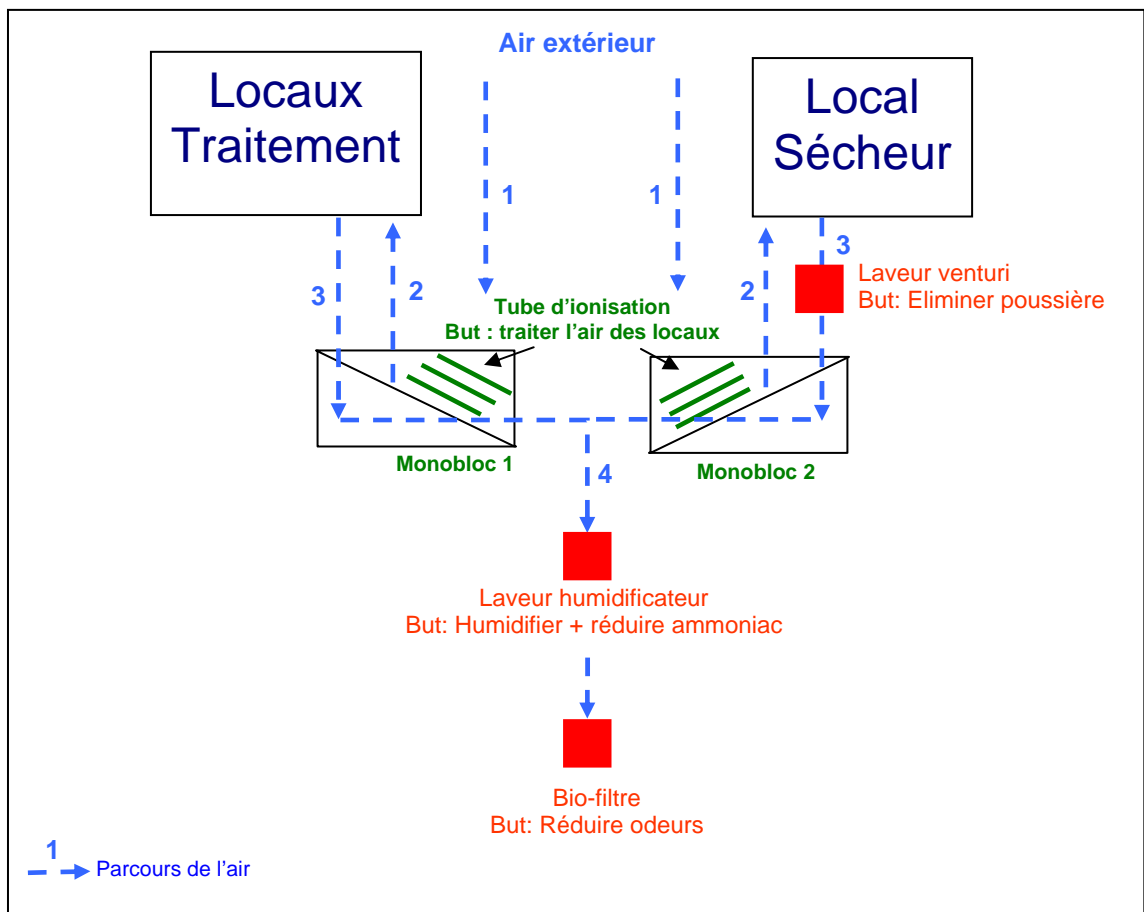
Locaux Traitement

Air extérieur

Local Sécheur

1

1

3

2

2

3

Laveur venturi
But: Eliminer poussière

Tube d'ionisation
But : traiter l'air des locaux

Monobloc 1

Monobloc 2

4

Laveur humidificateur
But: Humidifier + réduire ammoniac

Bio-filtre
But: Réduire odeurs

1
Parcours de l'air